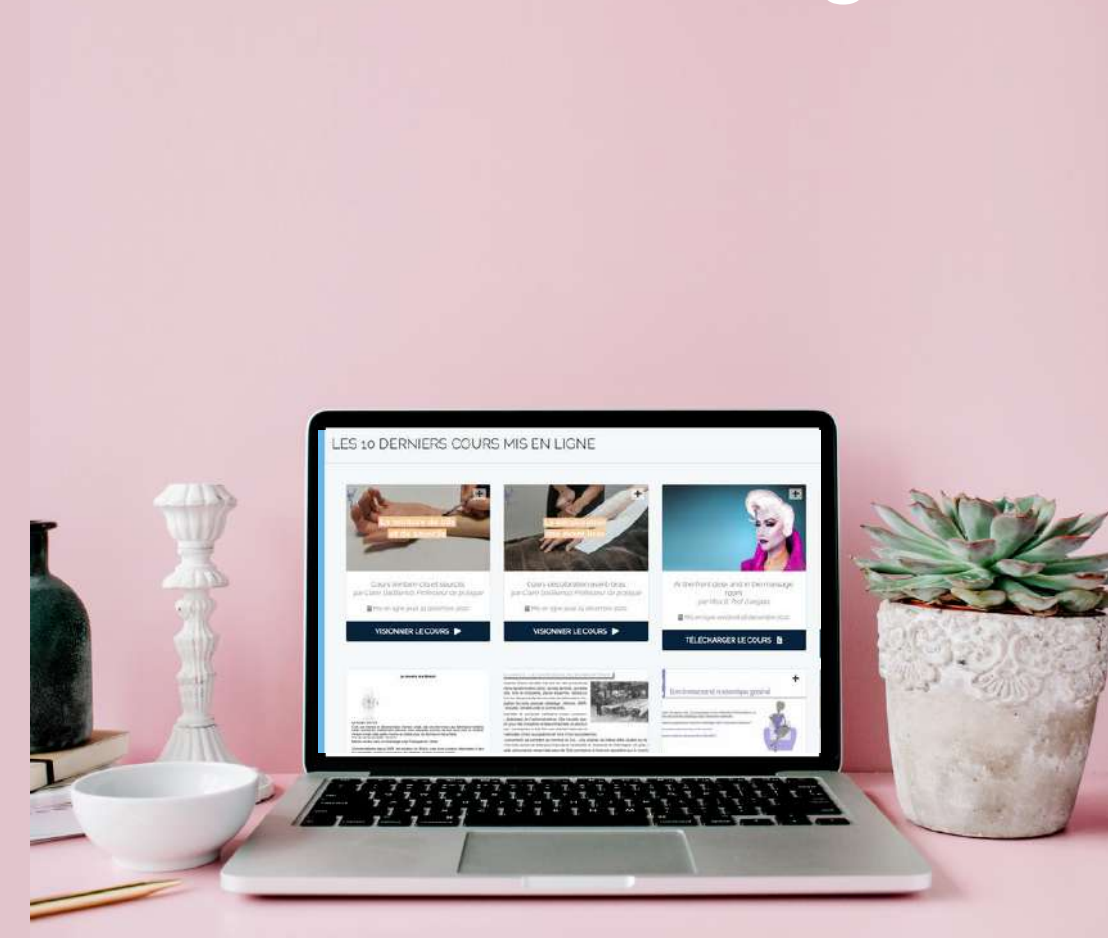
LES 10 DERNIERS COURS MIS EN LIGNE

La teinture de cils et de sourcils

Cours teinture cils et sourcils
par Claire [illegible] Professeur de pratique
Mis en ligne jeudi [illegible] décembre 2021

VISIONNER LE COURS

La décoloration des avant-bras

Cours décoloration avant-bras
par Claire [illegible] Professeur de pratique
Mis en ligne jeudi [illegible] décembre 2021

VISIONNER LE COURS

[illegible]
par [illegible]
Mis en ligne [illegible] décembre 2021

TÉLÉCHARGER LE COURS

Environnement économique général